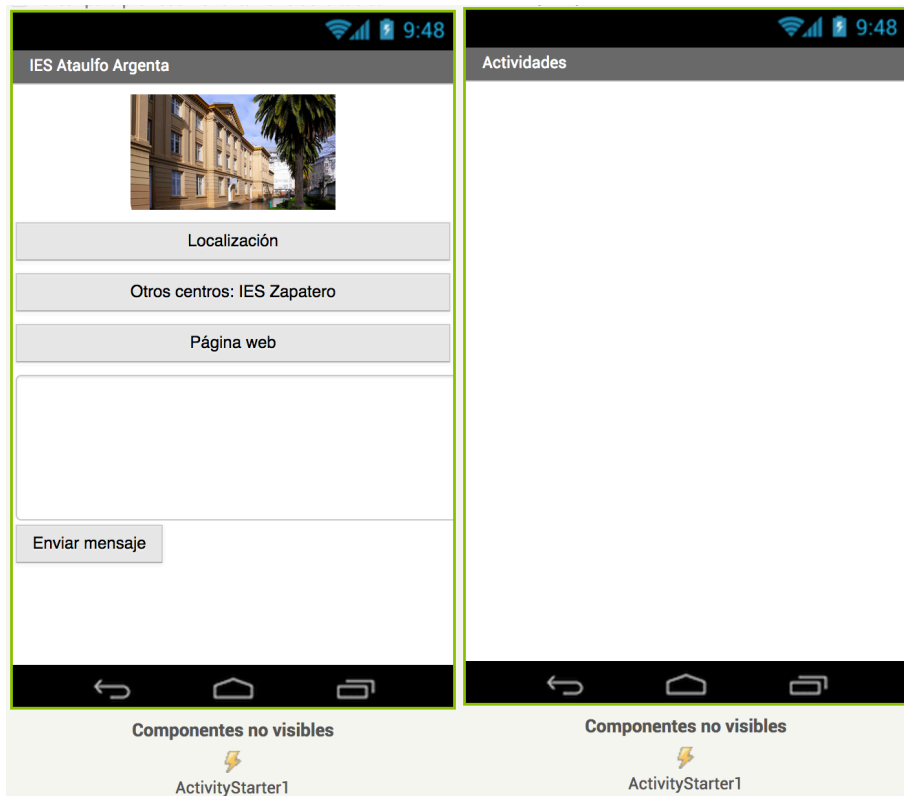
9:48

IES Ataulfo Argenta

Localización

Otros centros: IES Zapatero

Página web

Enviar mensaje

Componentes no visibles

ActivityStarter1

9:48

Actividades

Componentes no visibles

ActivityStarter1